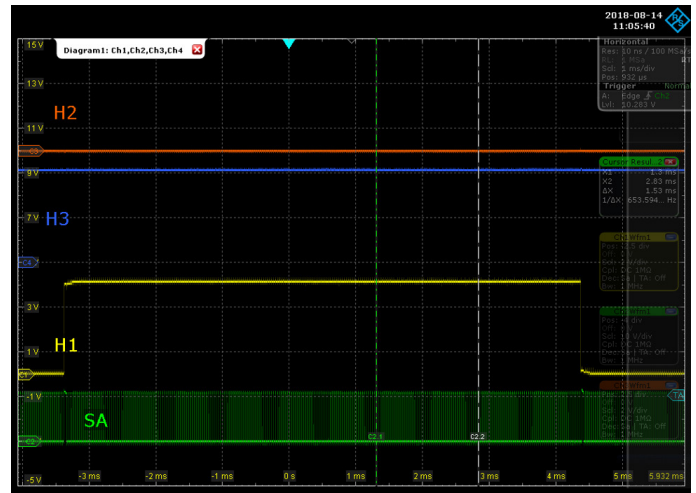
2018-08-14
11:05:40

Diagram1: Ch1,Ch2,Ch3,Ch4

15 V
13 V
11 V
9 V
7 V
3 V
1 V
-1 V
-5 V

H2
H3
H1
SA

C3
C4
C1
C2

Horizontal
Res: 10 ns / 100 MSa
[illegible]: 1 MSa
Scl: 1 ms/div
Pos: 932 µs
Trigger
A: Edge C3
Lvl: 10.283 V

Cursor Resul...
X1: 1.3 ms
X2: 2.83 ms
ΔX: 1.53 ms
1/ΔX: 653.594... Hz

C2 1
C2 2

-3 ms
-2 ms
-1 ms
0 s
1 ms
2 ms
3 ms
4 ms
5 ms
5.932 ms